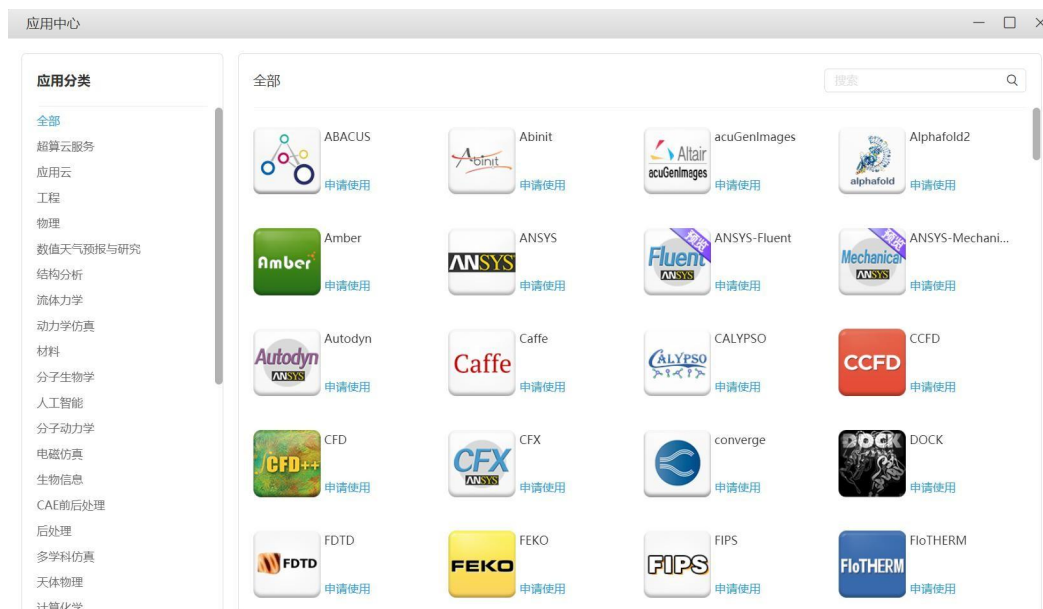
应用中心

应用分类

全部
超算云服务
应用云
工程
物理
数值天气预报与研究
结构分析
流体力学
动力学仿真
材料
分子生物学
人工智能
分子动力学
电磁仿真
生物信息
CAE前后处理
后处理
多学科仿真
天体物理
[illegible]

全部

搜索

ABACUS
申请使用

Abinit
申请使用

Altair
acuGenImages
acuGenImages
申请使用

alphafold
Alphafold2
申请使用

Amber
Amber
申请使用

ANSYS
ANSYS
申请使用

Fluent
ANSYS
预览
ANSYS-Fluent
申请使用

Mechanical
ANSYS
预览
ANSYS-Mechani...
申请使用

Autodyn
ANSYS
Autodyn
申请使用

Caffe
Caffe
申请使用

CALYPSO
CALYPSO
申请使用

CCFD
CCFD
申请使用

CFD++
CFD
申请使用

CFX
ANSYS
CFX
申请使用

converge
申请使用

DOCK
DOCK
申请使用

FDTD
FDTD
申请使用

FEKO
FEKO
申请使用

FIPS
FIPS
申请使用

FloTHERM
FloTHERM
申请使用